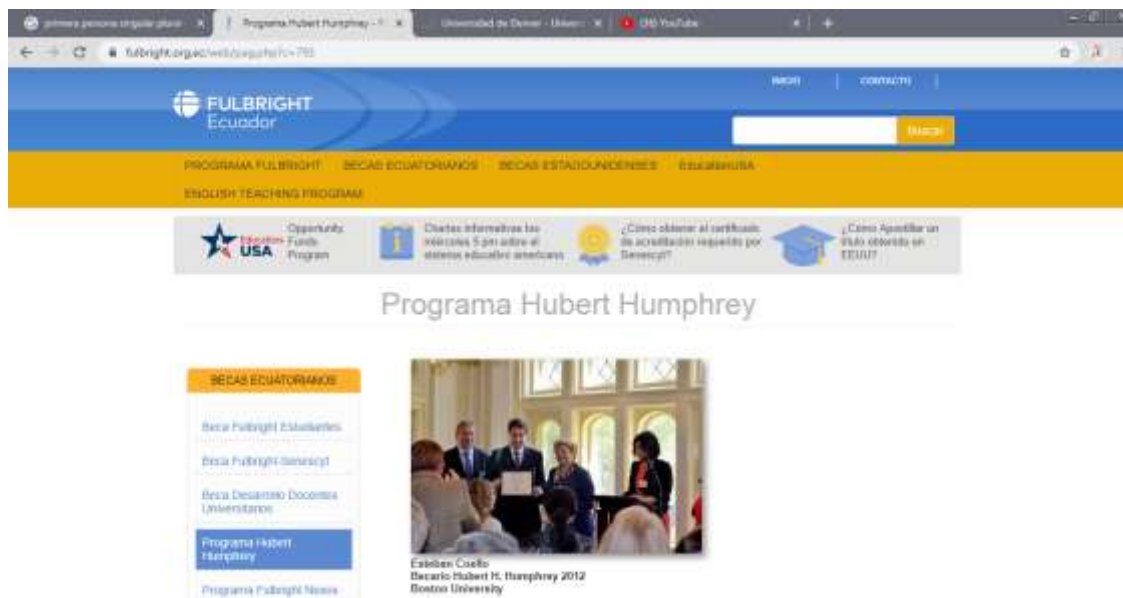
primera persona singular pluso | Programa Hubert Humphrey - | Universidad de Denver - Unive | (30) YouTube

fulbright.org.ec/web/pagina?c=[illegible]

INICIO | CONTACTO

FULBRIGHT Ecuador

Buscar

PROGRAMA FULBRIGHT BECAS ECUATORIANOS BECAS ESTADOUNIDENSES EducationUSA ENGLISH TEACHING PROGRAM

EducationUSA Opportunity Funds Program

Charlas informativas los miércoles 5 pm sobre el sistema educativo americano

¿Cómo obtener el certificado de acreditación requerido por Senescyt?

¿Cómo Apostillar un título obtenido en EEUU?

Programa Hubert Humphrey

BECAS ECUATORIANOS

Beca Fulbright Estudiantes

Beca Fulbright-Senescyt

Beca Desarrollo Docentes Universitarios

Programa Hubert Humphrey

Programa Fulbright Nuevo

Esteban Coello
Becario Hubert H. Humphrey 2012
Boston University